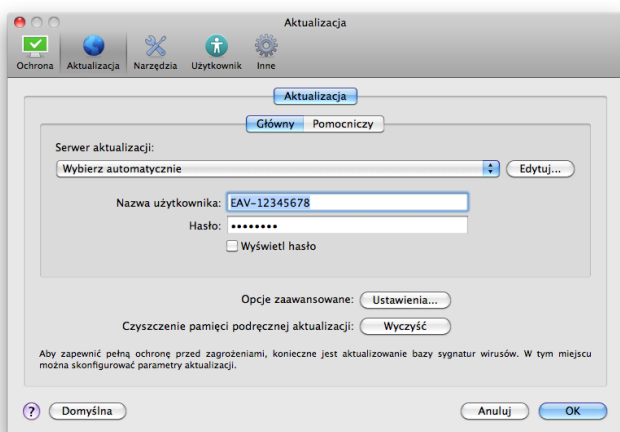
Aktualizacja

Ochrona Aktualizacja Narzędzia Użytkownik Inne

Aktualizacja

Główny Pomocniczy

Serwer aktualizacji:

Wybierz automatycznie

Edytuj...

Nazwa użytkownika: EAV-12345678

Hasło: ••••••••

Wyświetl hasło

Opcje zaawansowane: Ustawienia...

Czyszczenie pamięci podręcznej aktualizacji: Wyczyść

Aby zapewnić pełną ochronę przed zagrożeniami, konieczne jest aktualizowanie bazy sygnatur wirusów. W tym miejscu można skonfigurować parametry aktualizacji.

?

Domyślna

Anuluj

OK